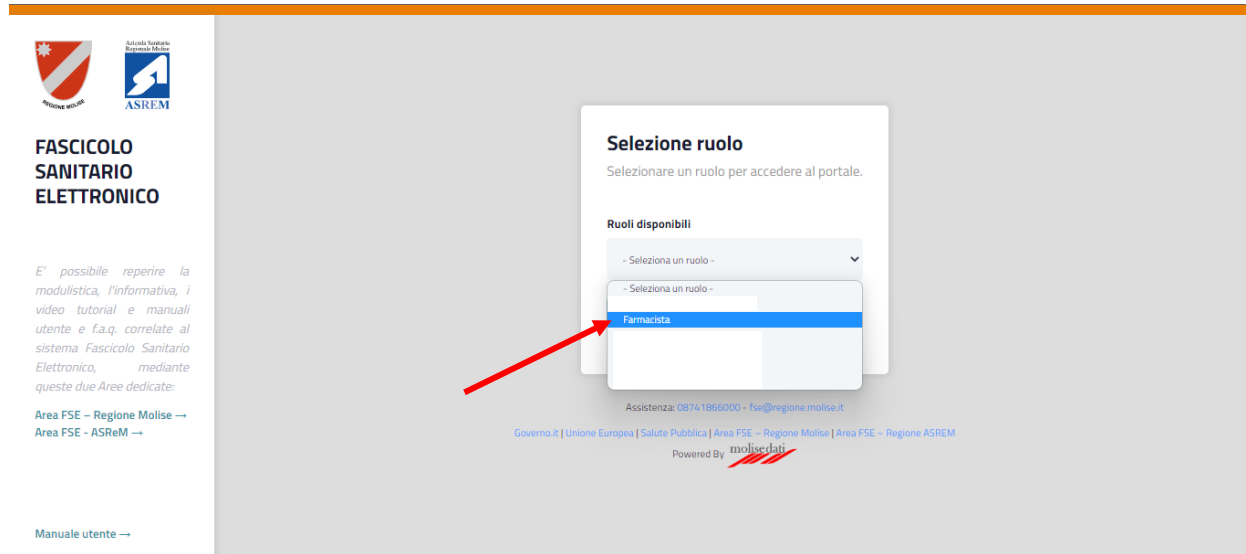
REGIONE MOLISE

Azienda Sanitaria Regionale Molise
ASREM

FASCICOLO SANITARIO ELETTRONICO

E' possibile reperire la modulistica, l'informativa, i video tutorial e manuali utente e f.a.q. correlate al sistema Fascicolo Sanitario Elettronico, mediante queste due Aree dedicate:

Area FSE – Regione Molise →
Area FSE - ASReM →

Manuale utente →

Selezione ruolo

Selezionare un ruolo per accedere al portale.

Ruoli disponibili

- Seleziona un ruolo -

- Seleziona un ruolo -
Farmacista

Assistenza: 08741866000 - fse@regione.molise.it

Governo.it | Unione Europea | Salute Pubblica | Area FSE – Regione Molise | Area FSE – Regione ASREM

Powered By molisedati